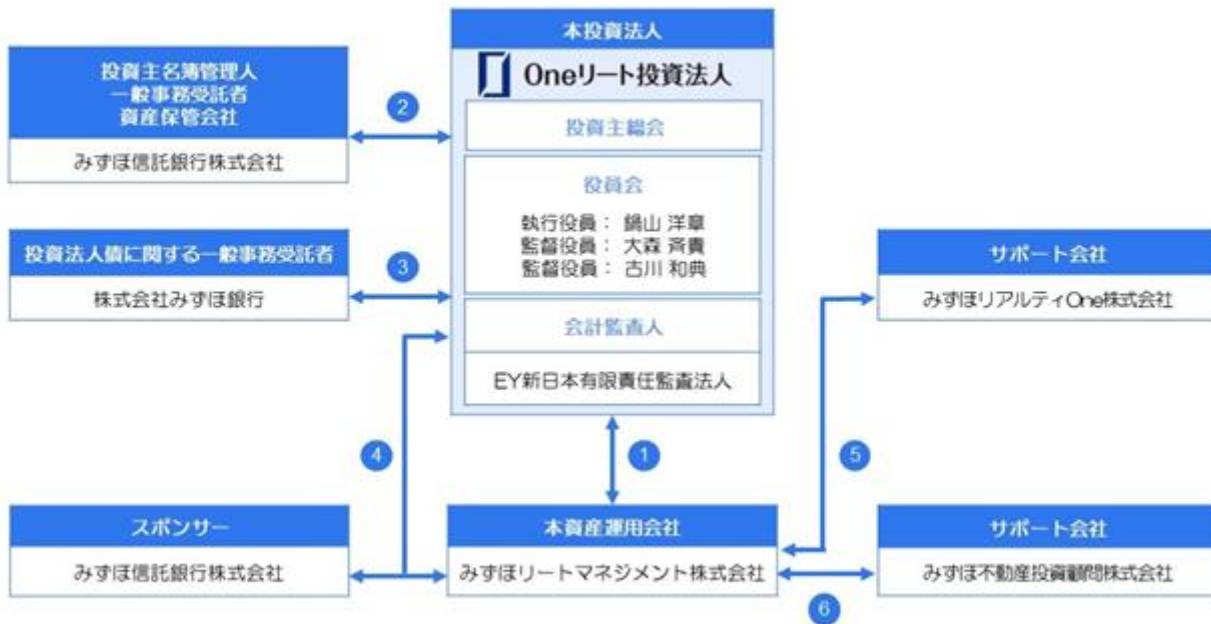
本投資法人

Oneリート投資法人

投資主総会

役員会

執行役員： 鍋山 洋章
監督役員： 大森 斉貴
監督役員： 古川 和典

会計監査人

EY新日本有限責任監査法人

投資主名簿管理人
一般事務受託者
資産保管会社

みずほ信託銀行株式会社

2

投資法人債に関する一般事務受託者

株式会社みずほ銀行

3

4

スポンサー

みずほ信託銀行株式会社

1

本資産運用会社

みずほリートマネジメント株式会社

5

サポート会社

みずほリアルティOne株式会社

サポート会社

みずほ不動産投資顧問株式会社

6